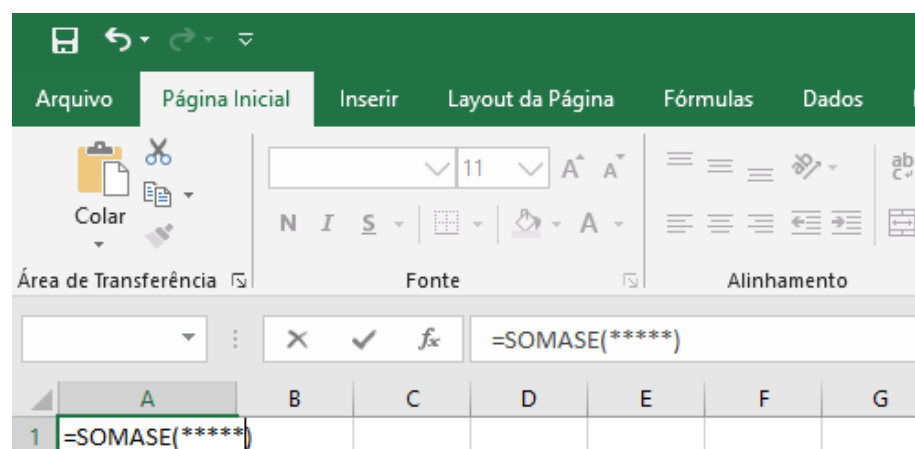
Arquivo
Página Inicial
Inserir
Layout da Página
Fórmulas
Dados

Colar
Área de Transferência

11
N I S
Fonte

Alinhamento

=SOMASE(*****)

| | A | B | C | D | E | F | G |
|---|---|---|---|---|---|---|---|
| 1 | =SOMASE(*****) | | | | | | |